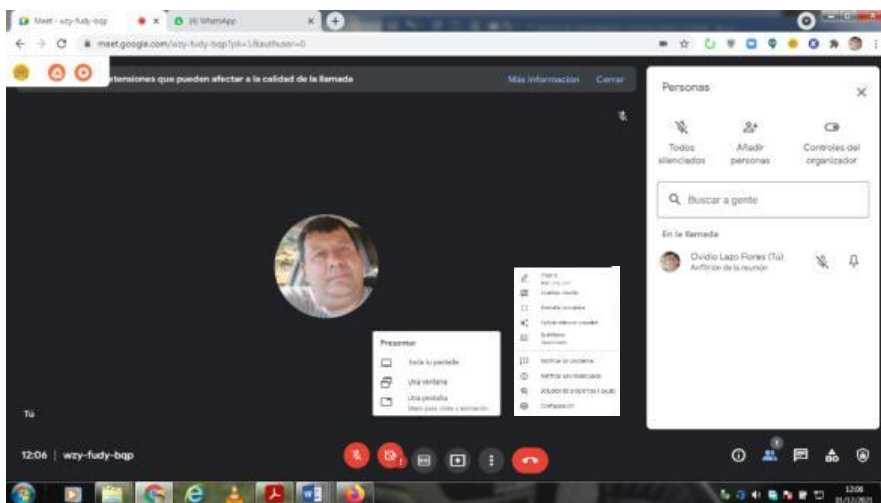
Meet - wzy-fudy-bqp
(4) WhatsApp
meet.google.com/wzy-fudy-bqp?pli=1&authuser=0

extensiones que pueden afectar a la calidad de la llamada
Más información
Cerrar

Personas

Todos silenciados
Añadir personas
Controles del organizador

Buscar a gente

En la llamada
Ovidio Lazo Flores (Tú)
Anfitrión de la reunión

Presentar
Toda tu pantalla
Una ventana
Una pestaña
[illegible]

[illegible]
Cambiar diseño
Pantalla completa
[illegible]
Subtítulos
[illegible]
Notificar un problema
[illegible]
Solución de problemas y ayuda
Configuración

Tú

12:06 | wzy-fudy-bqp

12:06
01/12/2021